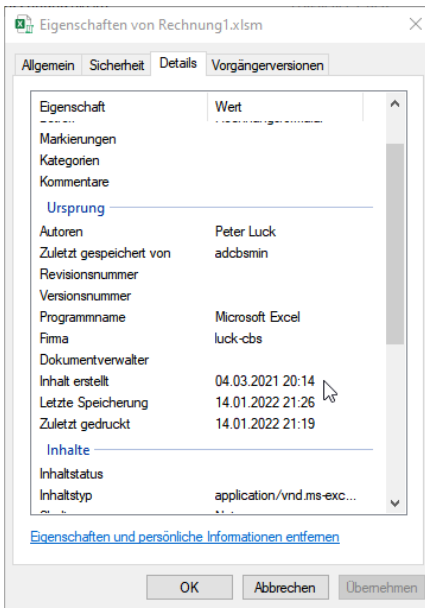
Eigenschaften von Rechnung1.xlsm

Allgemein | Sicherheit | Details | Vorgängerversionen

| Eigenschaft | Wert |
|---|---|
| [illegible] | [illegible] |
| Markierungen | |
| Kategorien | |
| Kommentare | |
| **Ursprung** | |
| Autoren | Peter Luck |
| Zuletzt gespeichert von | adcbsmin |
| Revisionsnummer | |
| Versionsnummer | |
| Programmname | Microsoft Excel |
| Firma | luck-cbs |
| Dokumentverwalter | |
| Inhalt erstellt | 04.03.2021 20:14 |
| Letzte Speicherung | 14.01.2022 21:26 |
| Zuletzt gedruckt | 14.01.2022 21:19 |
| **Inhalte** | |
| Inhaltstatus | |
| Inhaltstyp | application/vnd.ms-exc... |
| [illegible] | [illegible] |

Eigenschaften und persönliche Informationen entfernen

OK | Abbrechen | Übernehmen